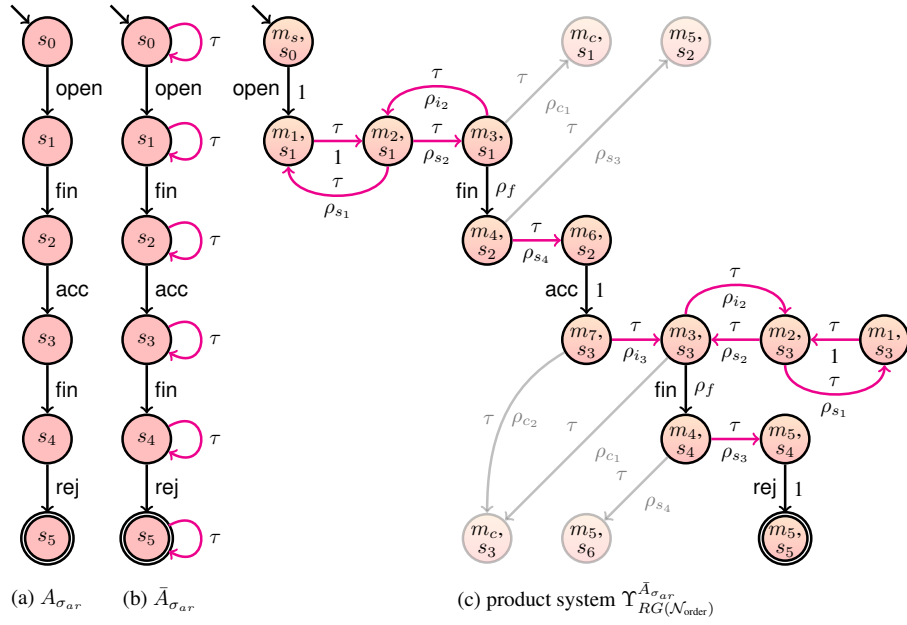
$s_0$
open
$s_1$
fin
$s_2$
acc
$s_3$
fin
$s_4$
rej
$s_5$

$s_0$ $\tau$
open
$s_1$ $\tau$
fin
$s_2$ $\tau$
acc
$s_3$ $\tau$
fin
$s_4$ $\tau$
rej
$s_5$ $\tau$

$m_s, s_0$
open 1
$m_1, s_1$
$\tau$ 1
$\tau$ $\rho_{s_1}$
$m_2, s_1$
$\tau$ $\rho_{i_2}$
$\tau$ $\rho_{s_2}$
$m_3, s_1$
$\tau$ $\rho_{c_1}$
$m_c, s_1$
$m_5, s_2$
$\tau$ $\rho_{s_3}$
fin $\rho_f$
$m_4, s_2$
$\tau$ $\rho_{s_4}$
$m_6, s_2$
acc 1
$m_7, s_3$
$\tau$ $\rho_{i_3}$
$m_3, s_3$
$\tau$ $\rho_{i_2}$
$\tau$ $\rho_{s_2}$
$m_2, s_3$
$\tau$ 1
$m_1, s_3$
$\tau$ $\rho_{s_1}$
$\tau$ $\rho_{c_2}$
$\tau$
fin $\rho_f$
$\rho_{c_1}$
$m_4, s_4$
$\tau$ $\rho_{s_3}$
$m_5, s_4$
$\tau$ $\rho_{s_4}$
rej 1
$m_c, s_3$
$m_5, s_6$
$m_5, s_5$

(a) $A_{\sigma_{ar}}$
(b) $\bar{A}_{\sigma_{ar}}$
(c) product system $\Upsilon^{\bar{A}_{\sigma_{ar}}}_{RG(\mathcal{N}_{\text{order}})}$